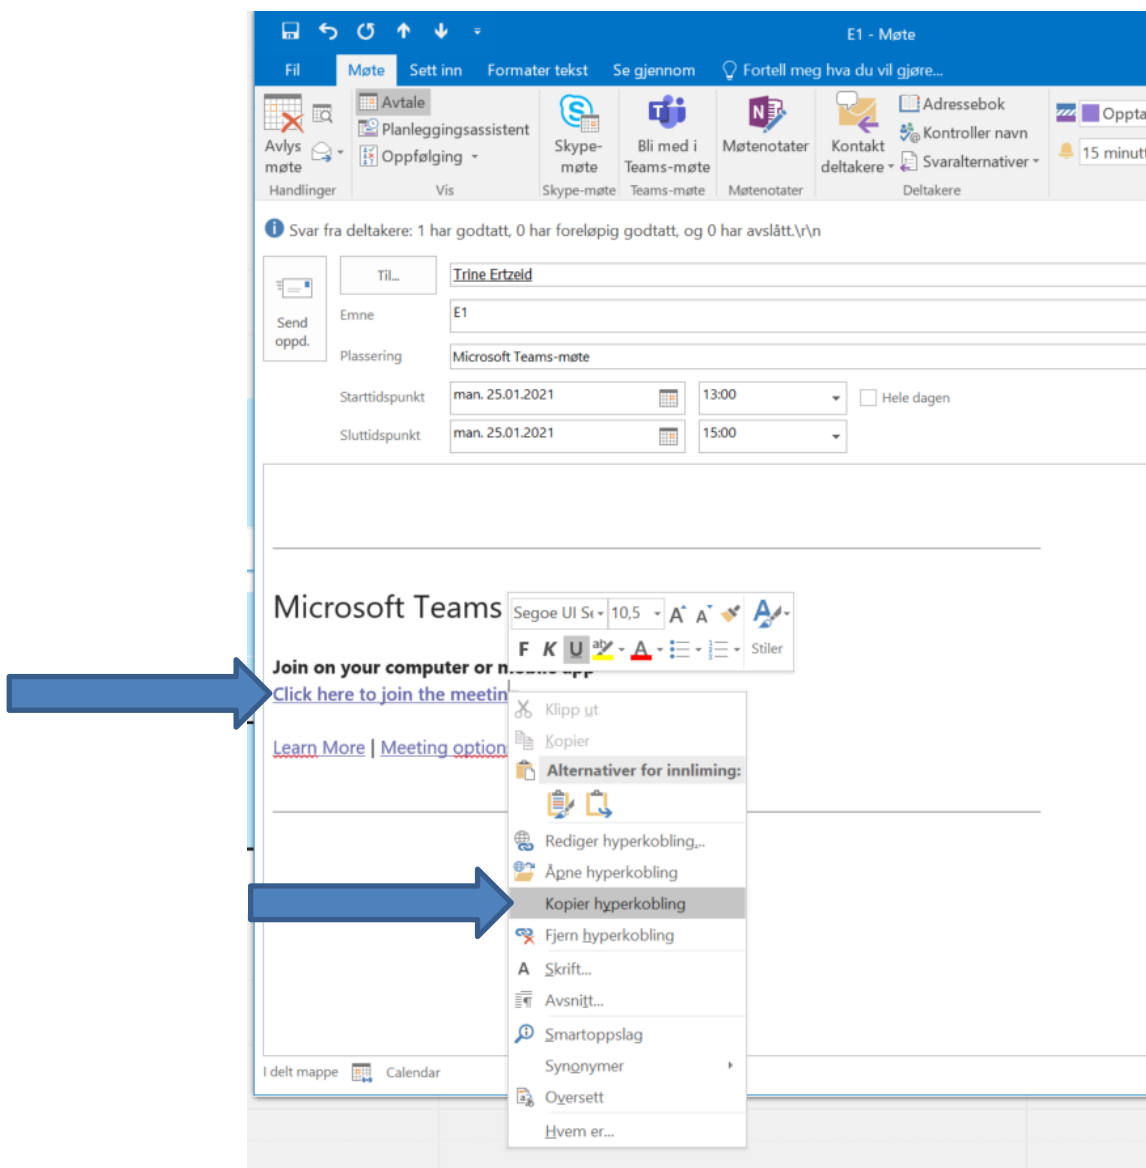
E1 - Møte

Fil | Møte | Sett inn | Formater tekst | Se gjennom | Fortell meg hva du vil gjøre...

Avlys møte
Handlinger

Avtale
Planleggingsassistent
Oppfølging
Vis

Skype-møte
Skype-møte

Bli med i Teams-møte
Teams-møte

Møtenotater
Møtenotater

Kontakt deltakere
Adressebok
Kontroller navn
Svaralternativer
Deltakere

Oppta
15 minut

Svar fra deltakere: 1 har godtatt, 0 har foreløpig godtatt, og 0 har avslått.\r\n

Send oppd.

Til...
Trine Ertzeid

Emne
E1

Plassering
Microsoft Teams-møte

Starttidspunkt
man. 25.01.2021
13:00
Hele dagen

Sluttidspunkt
man. 25.01.2021
15:00

Microsoft Teams

Segoe UI Se 10,5
F K U
Stiler

Join on your computer or m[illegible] app
Click here to join the meetin

Learn More | Meeting option

Klipp ut
Kopier
Alternativer for innliming:
Rediger hyperkobling...
Åpne hyperkobling
Kopier hyperkobling
Fjern hyperkobling
Skrift...
Avsnitt...
Smartoppslag
Synonymer
Oversett
Hvem er...

I delt mappe
Calendar